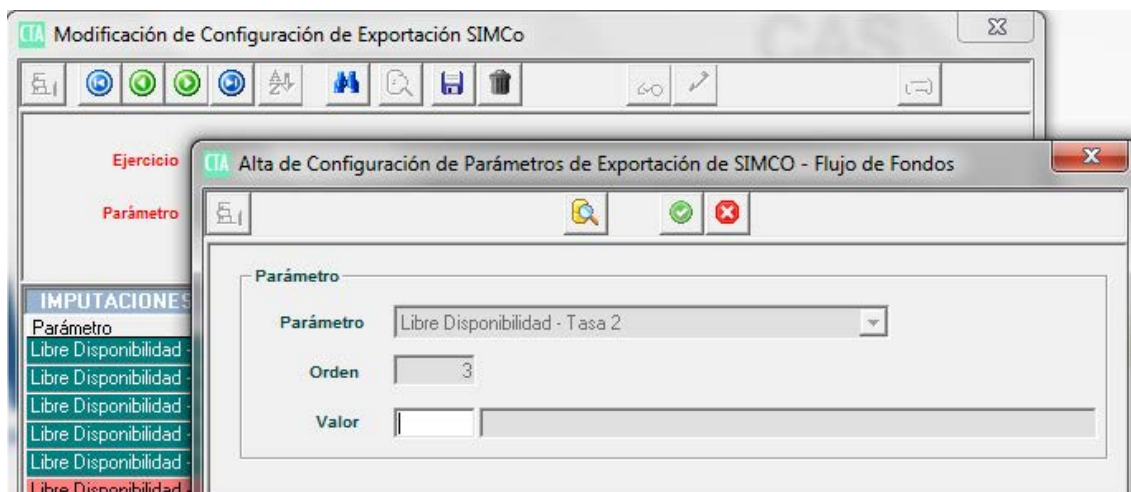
CTA Modificación de Configuración de Exportación SIMCo

Ejercicio

Parámetro

IMPUTACIONES

Parámetro

Libre Disponibilidad

Libre Disponibilidad

Libre Disponibilidad

Libre Disponibilidad

Libre Disponibilidad

Libre Disponibilidad

CTA Alta de Configuración de Parámetros de Exportación de SIMCO - Flujo de Fondos

Parámetro

Parámetro Libre Disponibilidad - Tasa 2

Orden 3

Valor